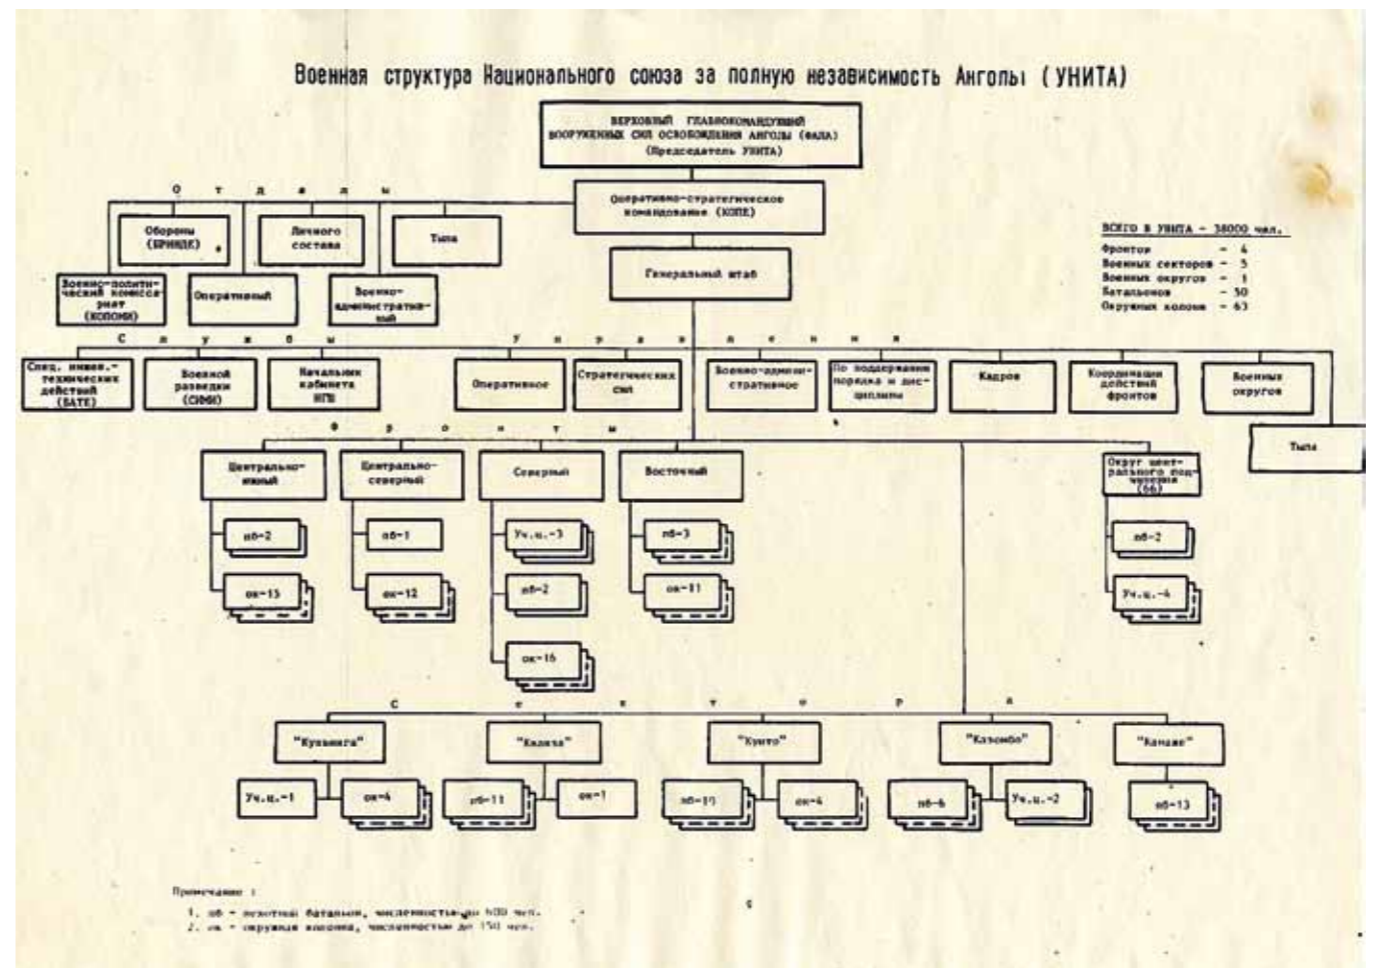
Военная структура Национального союза за полную независимость Анголы (УНИТА)

ВЕРХОВНЫЙ ГЛАВНОКОМАНДУЮЩИЙ ВООРУЖЕННЫХ СИЛ ОСВОБОЖДЕНИЯ АНГОЛЫ (ФАЛА) (Председатель УНИТА)

О т д е л ы

Оперативно-стратегическое командование (КОПЕ)

Обороны (БРИНДЕ)

Личного состава

Тыла

Военно-политический комиссариат (КОПОМИ)

Оперативный

Военно-административный

Генеральный штаб

ВСЕГО В УНИТА - 38000 чел.
Фронтов - 4
Военных секторов - 5
Военных округов - 1
Батальонов - 30
Окружных колонн - 63

С л у ж б ы

Спец. инжен.-технических действий (БАТЕ)

Военной разведки (СИМИ)

Начальник кабинета НГШ

У п р а в л е н и я

Оперативное

Стратегических сил

Военно-административное

По поддержанию порядка и дисциплины

Кадров

Координации действий фронтов

Военных округов

Тыла

Ф р о н т ы

Центрально-южный

Центрально-северный

Северный

Восточный

Округ центрального подчинения (56)

пб-2
ок-13

пб-1
ок-12

Уч.ц.-3
пб-2
ок-16

пб-3
ок-11

пб-2
Уч.ц.-4

С е к т о р а

"Кувангa"

"Калела"

"Куито"

"Казомбо"

"Качаве"

Уч.ц.-1
ок-4

пб-11
ок-1

пб-10
ок-4

пб-6
Уч.ц.-2

пб-13

Примечание :
1. пб - пехотный батальон, численностью до 600 чел.
2. ок - окружная колонна, численностью до 150 чел.